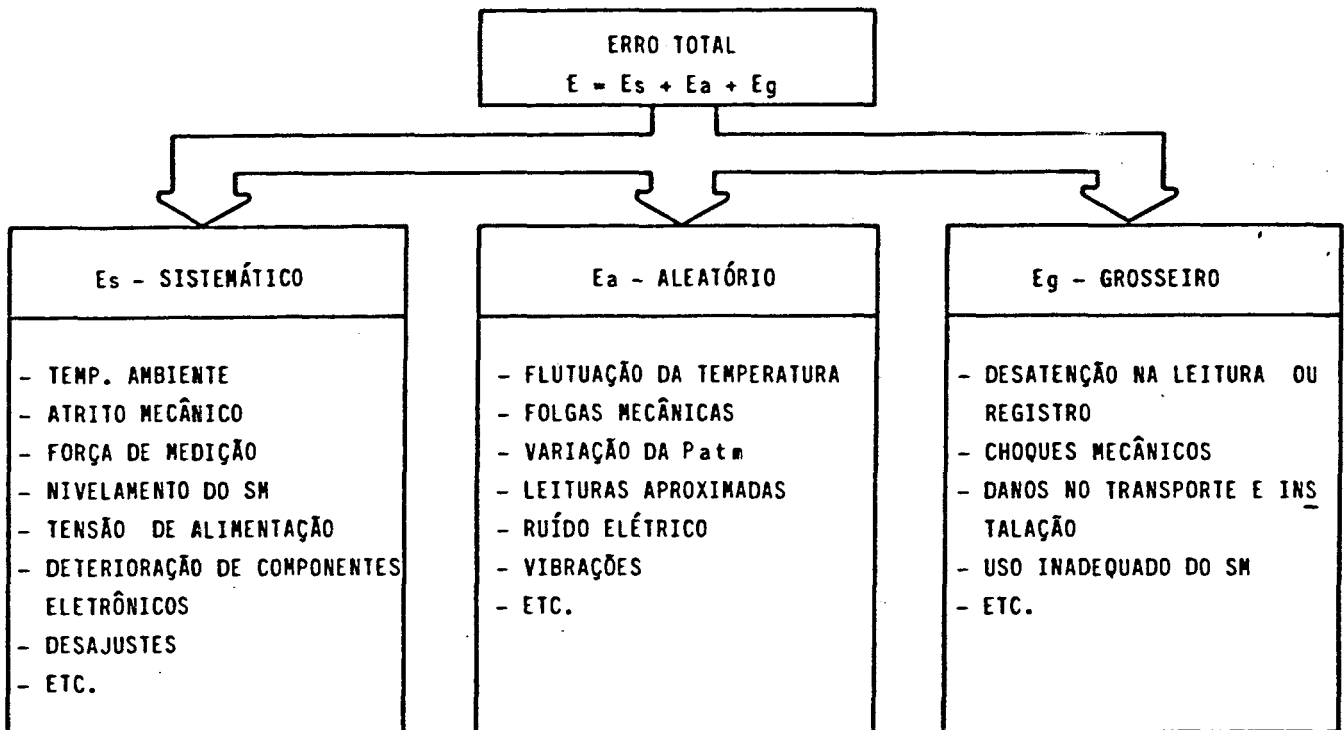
ERRO TOTAL
E = Es + Ea + Eg

Es - SISTEMÁTICO

- TEMP. AMBIENTE
- ATRITO MECÂNICO
- FORÇA DE MEDIÇÃO
- NIVELAMENTO DO SM
- TENSÃO DE ALIMENTAÇÃO
- DETERIORAÇÃO DE COMPONENTES ELETRÔNICOS
- DESAJUSTES
- ETC.

Ea - ALEATÓRIO

- FLUTUAÇÃO DA TEMPERATURA
- FOLGAS MECÂNICAS
- VARIAÇÃO DA Patm
- LEITURAS APROXIMADAS
- RUÍDO ELÉTRICO
- VIBRAÇÕES
- ETC.

Eg - GROSSEIRO

- DESATENÇÃO NA LEITURA OU REGISTRO
- CHOQUES MECÂNICOS
- DANOS NO TRANSPORTE E INSTALAÇÃO
- USO INADEQUADO DO SM
- ETC.